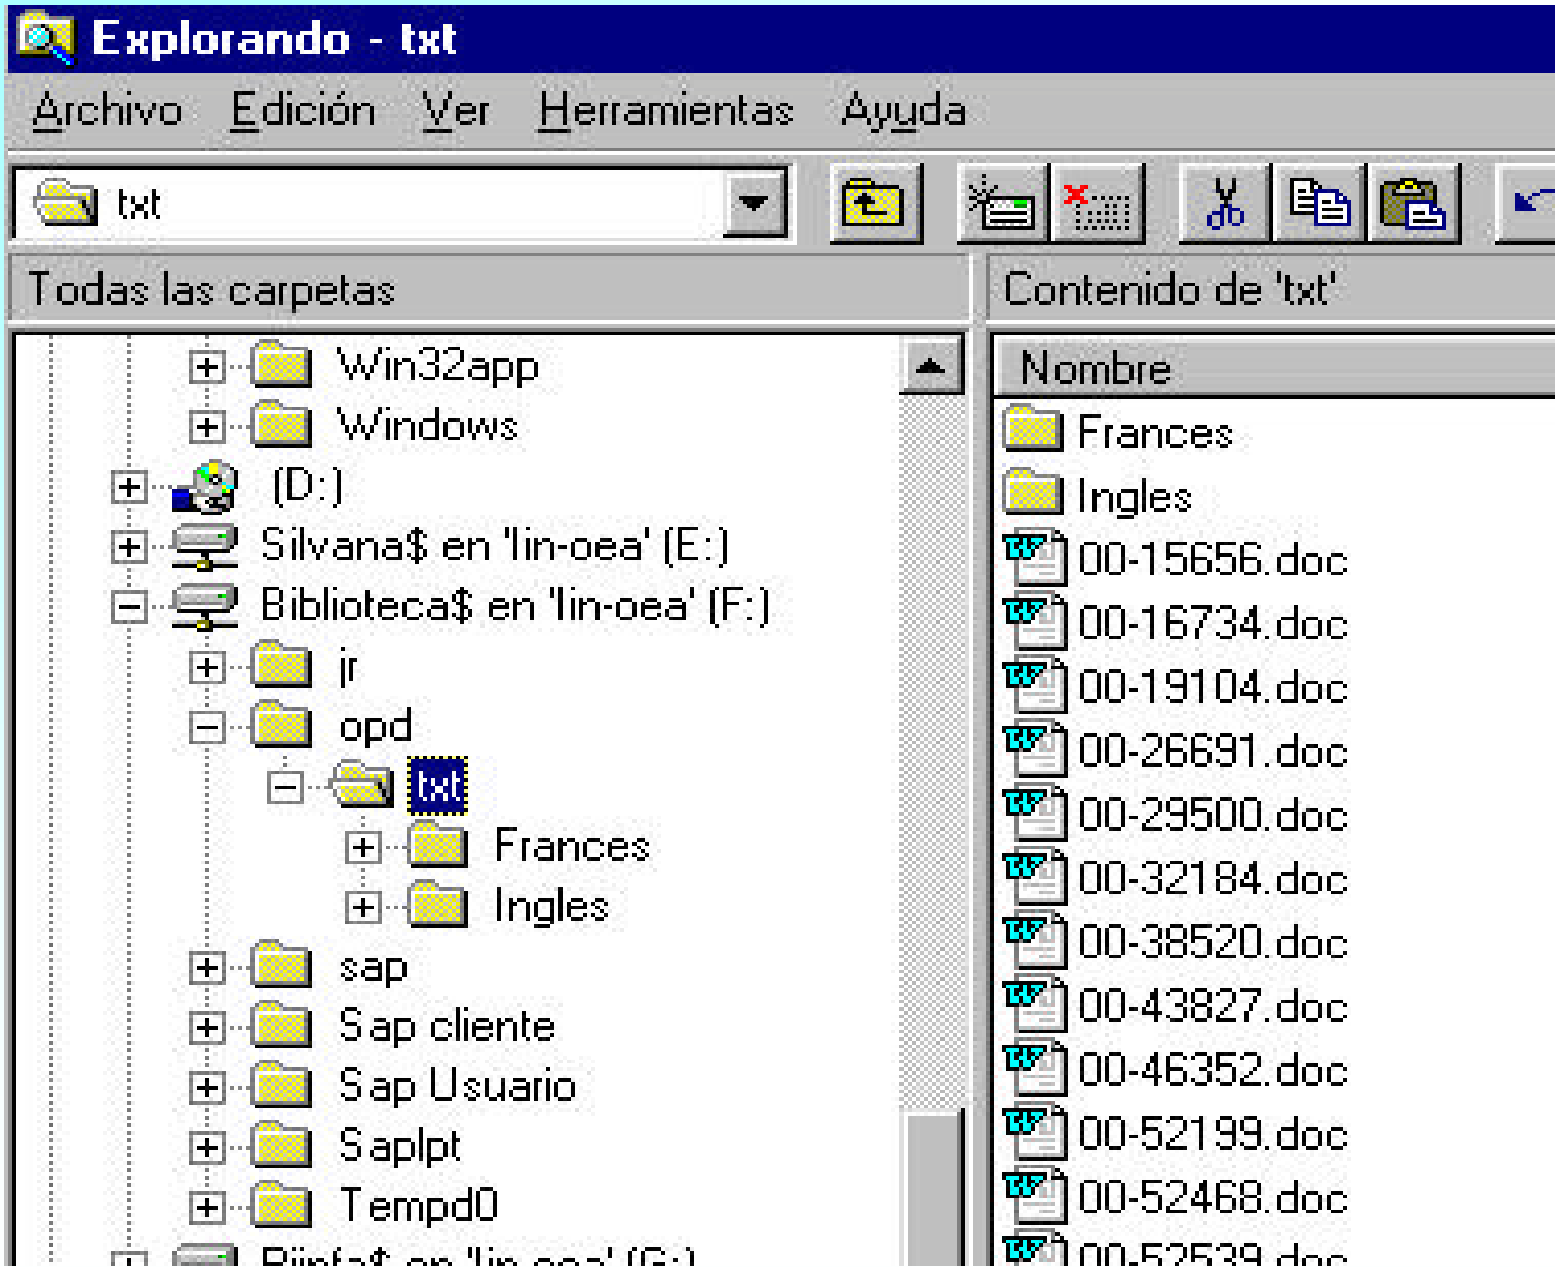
Explorando - txt

Archivo Edición Ver Herramientas Ayuda

txt

Todas las carpetas

Contenido de 'txt'

Win32app
Windows
(D:)
Silvana$ en 'lin-oea' (E:)
Biblioteca$ en 'lin-oea' (F:)
jr
opd
txt
Frances
Ingles
sap
Sap cliente
Sap Usuario
Saplpt
Tempd0
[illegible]

Nombre
Frances
Ingles
00-15656.doc
00-16734.doc
00-19104.doc
00-26691.doc
00-29500.doc
00-32184.doc
00-38520.doc
00-43827.doc
00-46352.doc
00-52199.doc
00-52468.doc
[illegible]